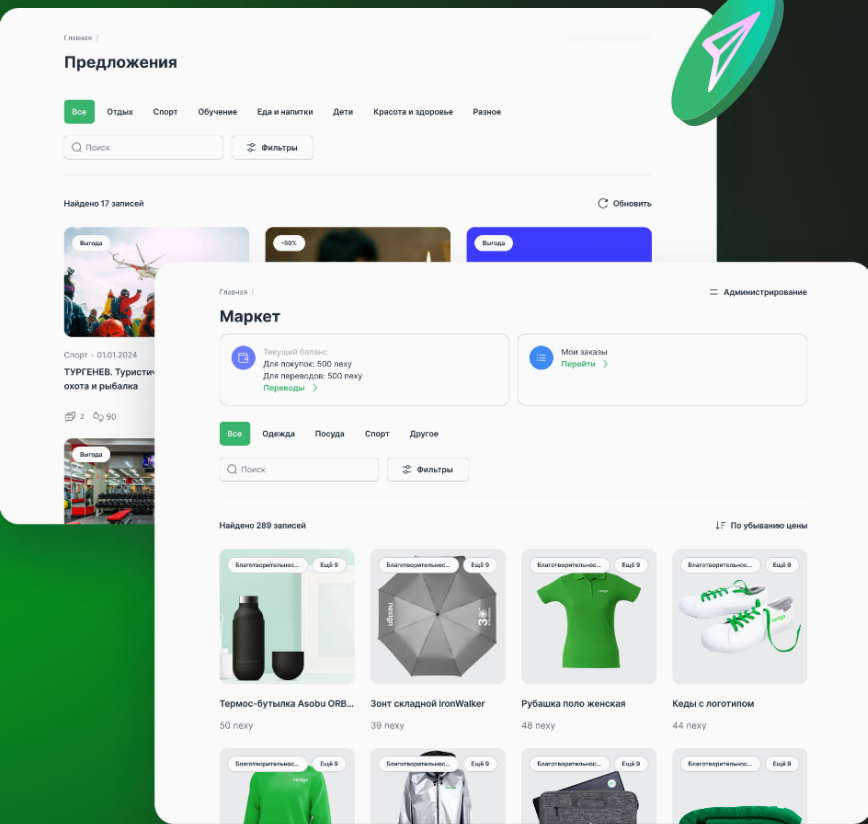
Главная /

Предложения

Все Отдых Спорт Обучение Еда и напитки Дети Красота и здоровье Разное

Поиск

Фильтры

Найдено 17 записей

Обновить

Выгода

-50%

Выгода

Спорт • 01.01.2024

ТУРГЕНЕВ. Туристич охота и рыбалка

2 90

Выгода

Главная /

Администрирование

Маркет

Текущий баланс
Для покупок: 500 nexy
Для переводов: 500 nexy
Переводы

Мои заказы
Перейти

Все Одежда Посуда Спорт Другое

Поиск

Фильтры

Найдено 289 записей

По убыванию цены

Благотворительнос... Ещё 9

Термос-бутылка Asobu ORB...

50 nexy

Благотворительнос... Ещё 9

Зонт складной ironWalker

39 nexy

Благотворительнос... Ещё 9

Рубашка поло женская

48 nexy

Благотворительнос... Ещё 9

Кеды с логотипом

44 nexy

Благотворительнос... Ещё 9

Благотворительнос... Ещё 9

Благотворительнос... Ещё 9

Благотворительнос... Ещё 9